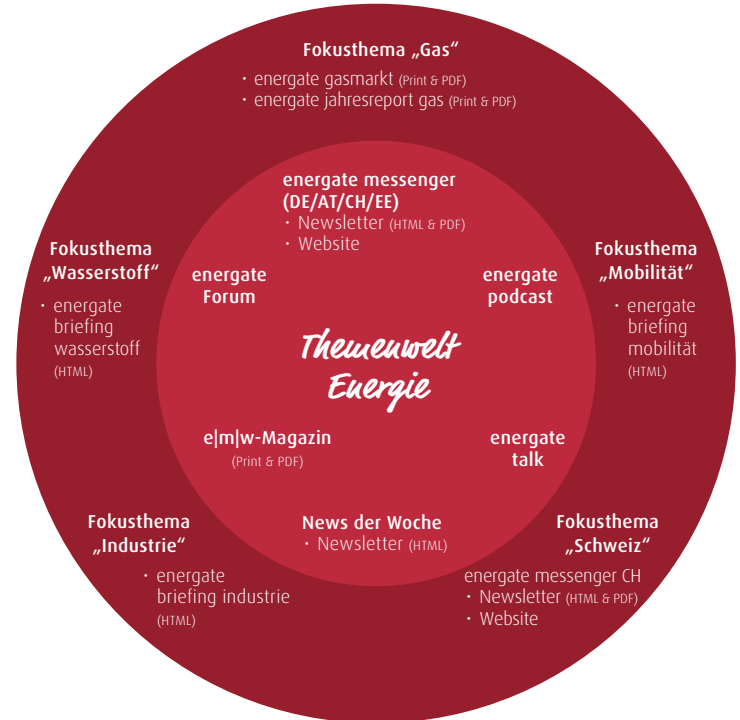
Fokusthema „Gas“
• energate gasmarkt (Print & PDF)
• energate jahresreport gas (Print & PDF)

energate messenger (DE/AT/CH/EE)
• Newsletter (HTML & PDF)
• Website

Fokusthema „Wasserstoff“
• energate briefing wasserstoff (HTML)

energate Forum

energate podcast

Fokusthema „Mobilität“
• energate briefing mobilität (HTML)

Themenwelt Energie

e|m|w-Magazin (Print & PDF)

energate talk

Fokusthema „Industrie“
• energate briefing industrie (HTML)

News der Woche
• Newsletter (HTML)

Fokusthema „Schweiz“
energate messenger CH
• Newsletter (HTML & PDF)
• Website